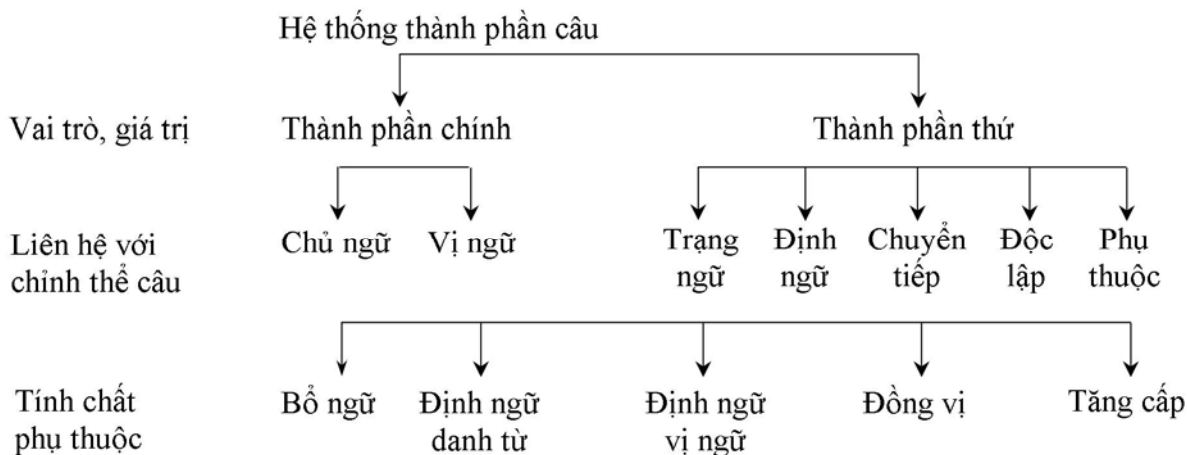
Hệ thống thành phần câu

Vai trò, giá trị

Thành phần chính

Thành phần thứ

Liên hệ với chỉnh thể câu

Chủ ngữ

Vị ngữ

Trạng ngữ

Định ngữ

Chuyển tiếp

Độc lập

Phụ thuộc

Tính chất phụ thuộc

Bổ ngữ

Định ngữ danh từ

Định ngữ vị ngữ

Đồng vị

Tăng cấp